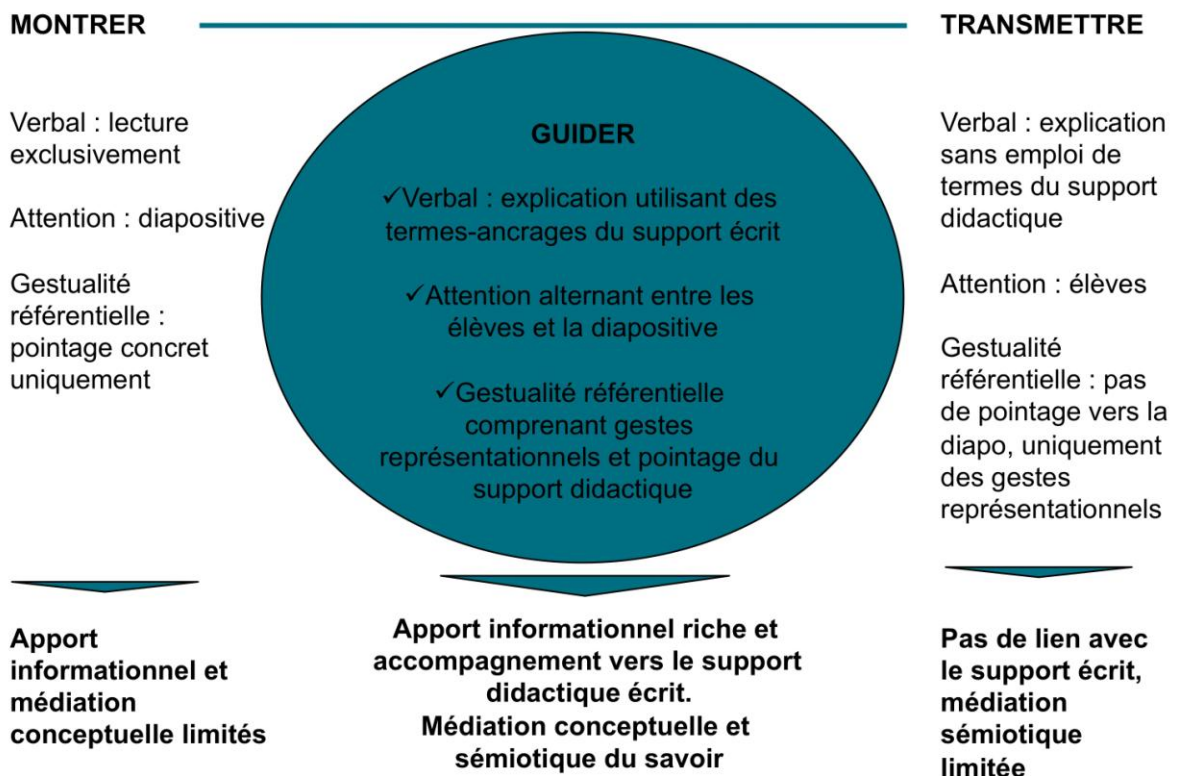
MONTRER

TRANSMETTRE

Verbal : lecture exclusivement

Attention : diapositive

Gestualité référentielle : pointage concret uniquement

GUIDER

✓Verbal : explication utilisant des termes-ancrages du support écrit

✓Attention alternant entre les élèves et la diapositive

✓Gestualité référentielle comprenant gestes représentationnels et pointage du support didactique

Verbal : explication sans emploi de termes du support didactique

Attention : élèves

Gestualité référentielle : pas de pointage vers la diapo, uniquement des gestes représentationnels

Apport informationnel et médiation conceptuelle limités

Apport informationnel riche et accompagnement vers le support didactique écrit.
Médiation conceptuelle et sémiotique du savoir

Pas de lien avec le support écrit, médiation sémiotique limitée